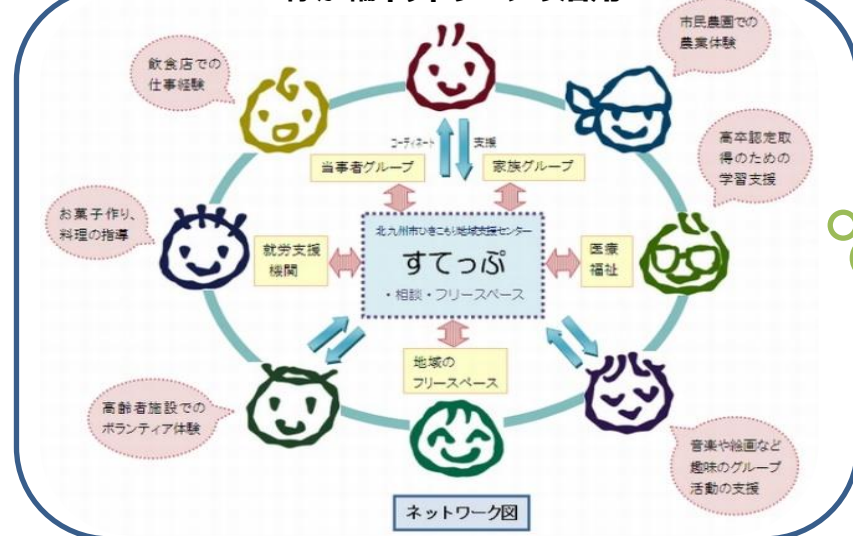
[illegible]

市民農園での農業体験

飲食店での仕事経験

コーディネート

支援

当事者グループ

家族グループ

高卒認定取得のための学習支援

お菓子作り、料理の指導

北九州市ひきこもり地域支援センター

すてっぷ

・相談・フリースペース

就労支援機関

医療福祉

地域のフリースペース

高齢者施設でのボランティア体験

音楽や絵画など趣味のグループ活動の支援

ネットワーク図